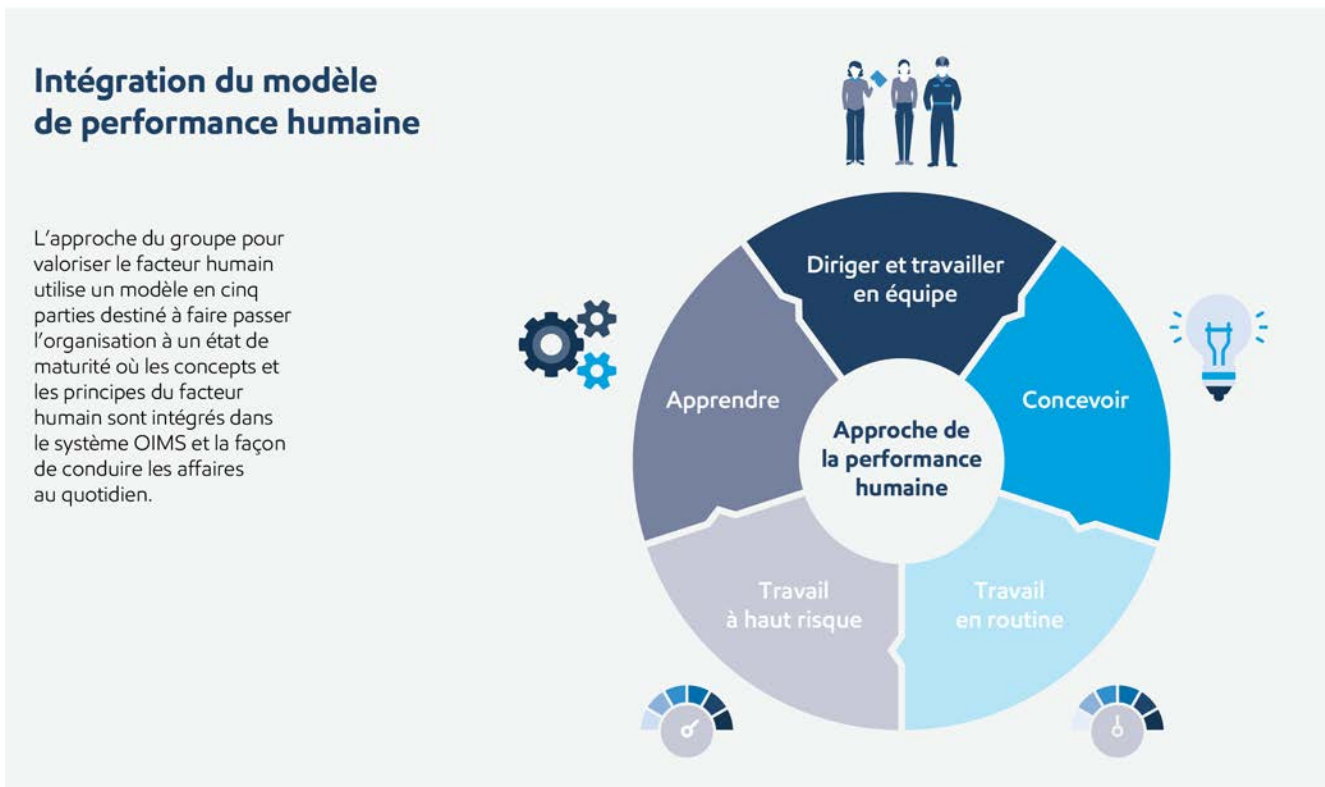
Intégration du modèle de performance humaine

L'approche du groupe pour valoriser le facteur humain utilise un modèle en cinq parties destiné à faire passer l'organisation à un état de maturité où les concepts et les principes du facteur humain sont intégrés dans le système OIMS et la façon de conduire les affaires au quotidien.

Diriger et travailler en équipe

Concevoir

Apprendre

Approche de la performance humaine

Travail à haut risque

Travail en routine